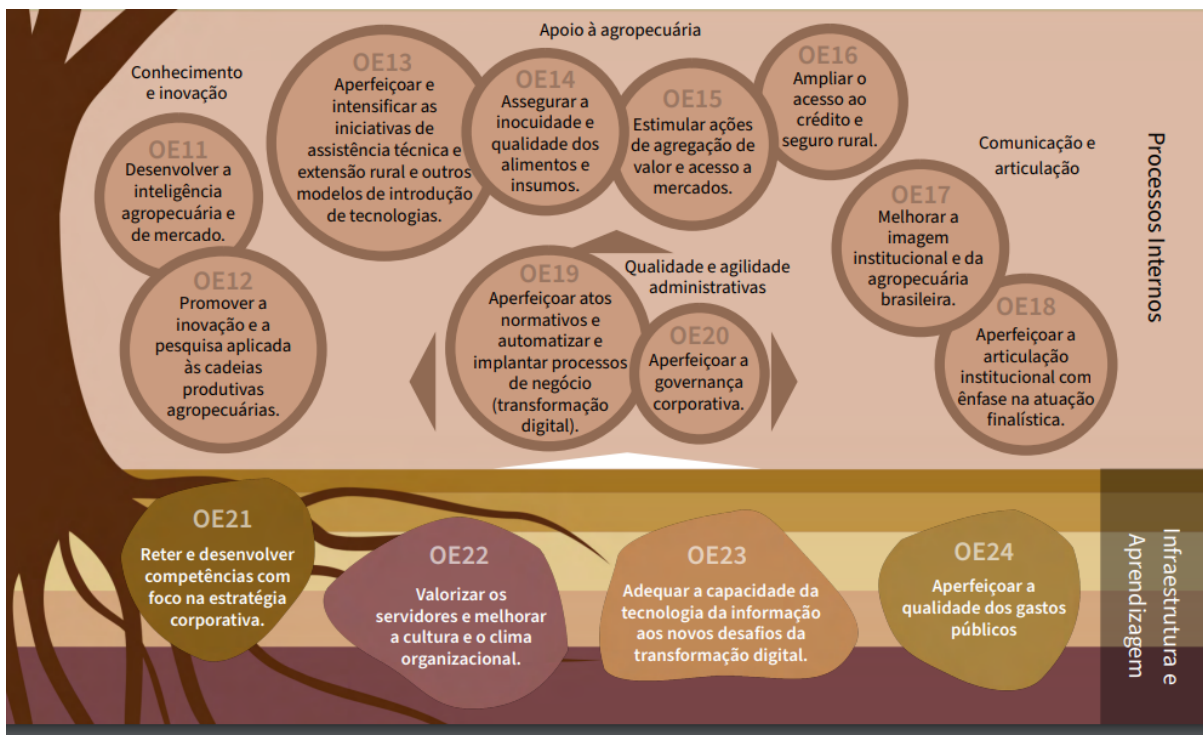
Apoio à agropecuária

Conhecimento e inovação

OE11
Desenvolver a inteligência agropecuária e de mercado.

OE12
Promover a inovação e a pesquisa aplicada às cadeias produtivas agropecuárias.

OE13
Aperfeiçoar e intensificar as iniciativas de assistência técnica e extensão rural e outros modelos de introdução de tecnologias.

OE14
Assegurar a inocuidade e qualidade dos alimentos e insumos.

OE15
Estimular ações de agregação de valor e acesso a mercados.

OE16
Ampliar o acesso ao crédito e seguro rural.

Comunicação e articulação

OE17
Melhorar a imagem institucional e da agropecuária brasileira.

OE18
Aperfeiçoar a articulação institucional com ênfase na atuação finalística.

Qualidade e agilidade administrativas

OE19
Aperfeiçoar atos normativos e automatizar e implantar processos de negócio (transformação digital).

OE20
Aperfeiçoar a governança corporativa.

Processos Internos

OE21
Reter e desenvolver competências com foco na estratégia corporativa.

OE22
Valorizar os servidores e melhorar a cultura e o clima organizacional.

OE23
Adequar a capacidade da tecnologia da informação aos novos desafios da transformação digital.

OE24
Aperfeiçoar a qualidade dos gastos públicos

Infraestrutura e Aprendizagem